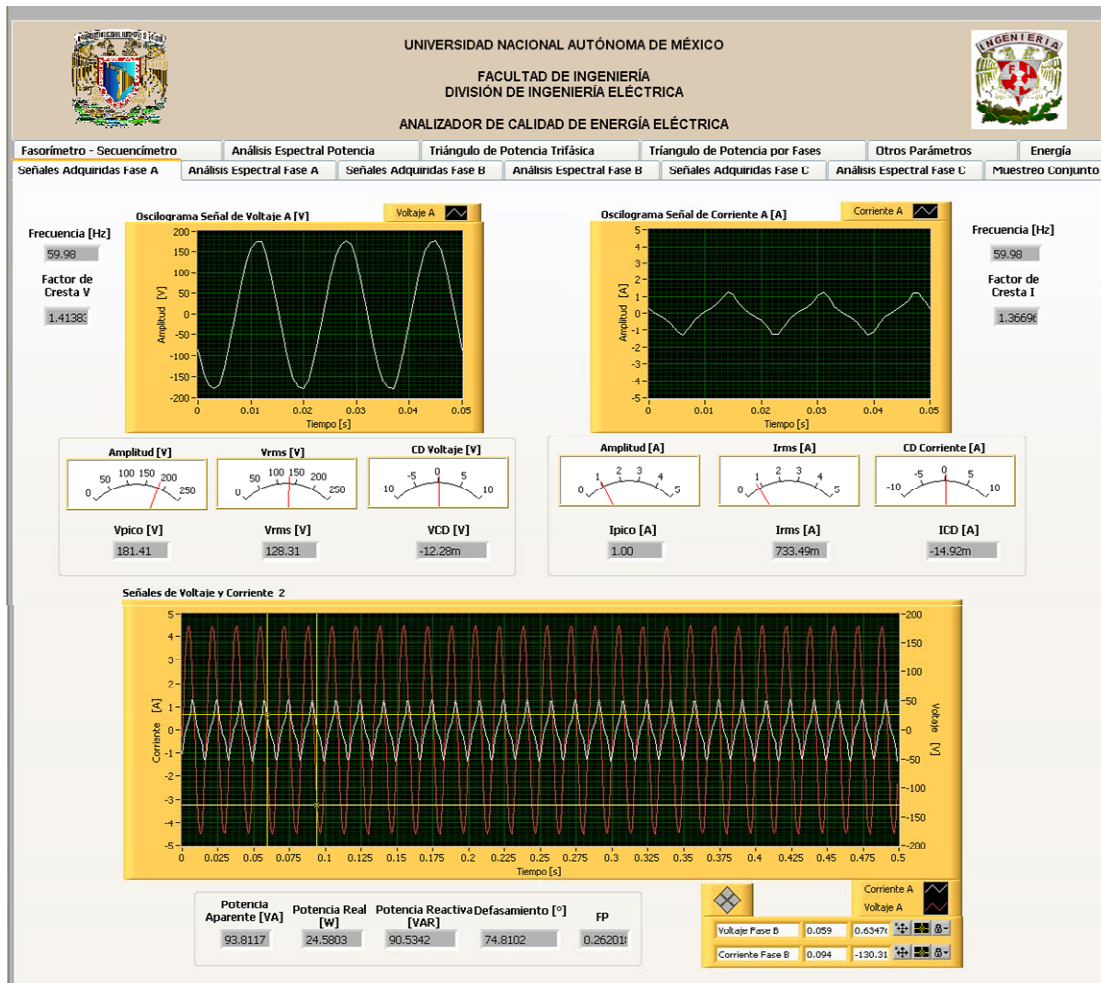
UNIVERSIDAD NACIONAL AUTÓNOMA DE MÉXICO

FACULTAD DE INGENIERÍA
DIVISIÓN DE INGENIERÍA ELÉCTRICA

ANALIZADOR DE CALIDAD DE ENERGÍA ELÉCTRICA

INGENIERIA

Fasorímetro - Secuencímetro | Análisis Espectral Potencia | Triángulo de Potencia Trifásica | Triángulo de Potencia por Fases | Otros Parámetros | Energía

Señales Adquiridas Fase A | Análisis Espectral Fase A | Señales Adquiridas Fase B | Análisis Espectral Fase B | Señales Adquiridas Fase C | Análisis Espectral Fase C | Muestreo Conjunto

Frecuencia [Hz]
59.98
Factor de Cresta V
1.4138

Oscilograma Señal de Voltaje A [V]
Voltaje A
Amplitud [V]
200 150 100 50 0 -50 -100 -150 -200
0 0.01 0.02 0.03 0.04 0.05
Tiempo [s]

Oscilograma Señal de Corriente A [A]
Corriente A
Amplitud [A]
5 4 3 2 1 0 -1 -2 -3 -4 -5
0 0.01 0.02 0.03 0.04 0.05
Tiempo [s]

Frecuencia [Hz]
59.98
Factor de Cresta I
1.3669

Amplitud [V]
0 50 100 150 200 250
Vrms [V]
0 50 100 150 200 250
CD Voltaje [V]
10 -5 0 5 10
Vpico [V]
181.41
Vrms [V]
128.31
VCD [V]
-12.28m

Amplitud [A]
0 1 2 3 4 5
Irms [A]
0 1 2 3 4 5
CD Corriente [A]
-10 -5 0 5 10
Ipico [A]
1.00
Irms [A]
733.49m
ICD [A]
-14.92m

Señales de Voltaje y Corriente 2
Corriente [A]
5 4 3 2 1 0 -1 -2 -3 -4 -5
Voltaje [V]
200 150 100 50 0 -50 -100 -150 -200
0 0.025 0.05 0.075 0.1 0.125 0.15 0.175 0.2 0.225 0.25 0.275 0.3 0.325 0.35 0.375 0.4 0.425 0.45 0.475 0.5
Tiempo [s]

Potencia Aparente [VA]
93.8117
Potencia Real [W]
24.5803
Potencia Reactiva [VAR]
90.5342
Defasamiento [°]
74.8102
FP
0.26201

Corriente A
Voltaje A
Voltaje Fase B 0.059 0.6347
Corriente Fase B 0.094 -130.31